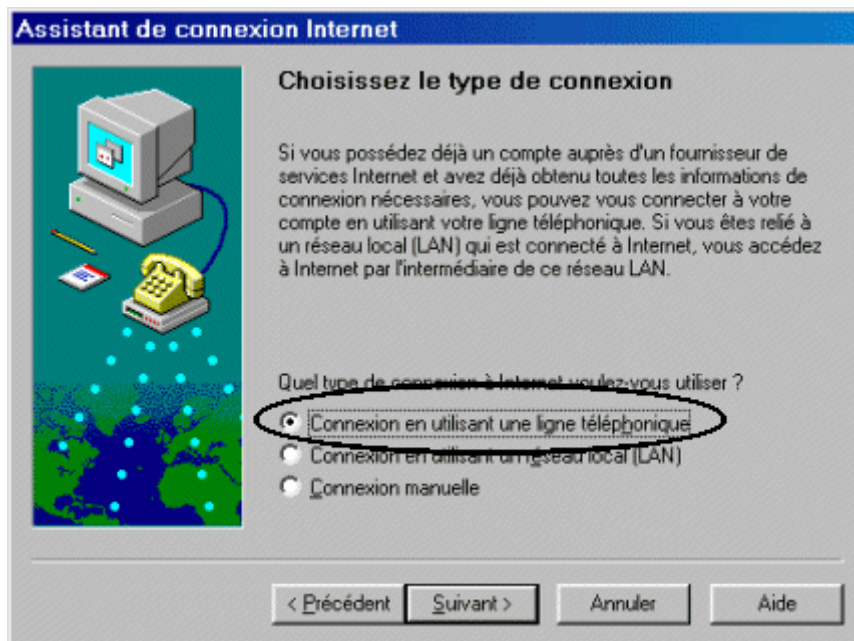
Assistant de connexion Internet

Choisissez le type de connexion

Si vous possédez déjà un compte auprès d'un fournisseur de services Internet et avez déjà obtenu toutes les informations de connexion nécessaires, vous pouvez vous connecter à votre compte en utilisant votre ligne téléphonique. Si vous êtes relié à un réseau local (LAN) qui est connecté à Internet, vous accédez à Internet par l'intermédiaire de ce réseau LAN.

Quel type de connexion à Internet voulez-vous utiliser ?

Connexion en utilisant une ligne téléphonique
Connexion en utilisant un réseau local (LAN)
Connexion manuelle

< Précédent | Suivant > | Annuler | Aide